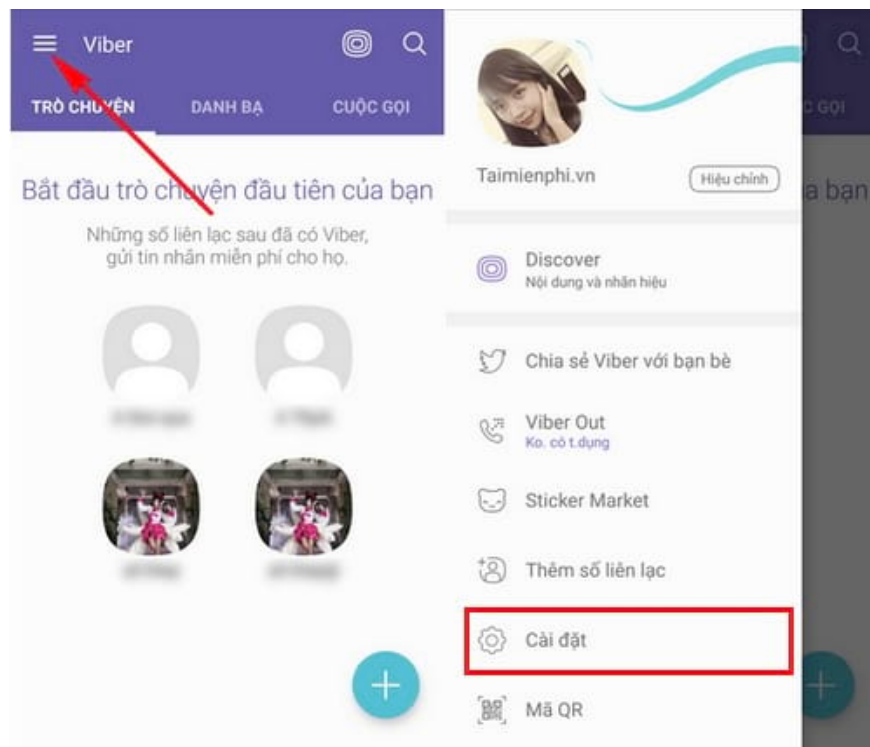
Viber

TRÒ CHUYỆN DANH BẠ CUỘC GỌI

Bắt đầu trò chuyện đầu tiên của bạn

Những số liên lạc sau đã có Viber, gửi tin nhắn miễn phí cho họ.

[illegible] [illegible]

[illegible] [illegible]

Taimienphi.vn Hiệu chỉnh

Discover
Nội dung và nhãn hiệu

Chia sẻ Viber với bạn bè

Viber Out
Ko. có t.dụng

Sticker Market

Thêm số liên lạc

Cài đặt

Mã QR

C GỌI

a bạn